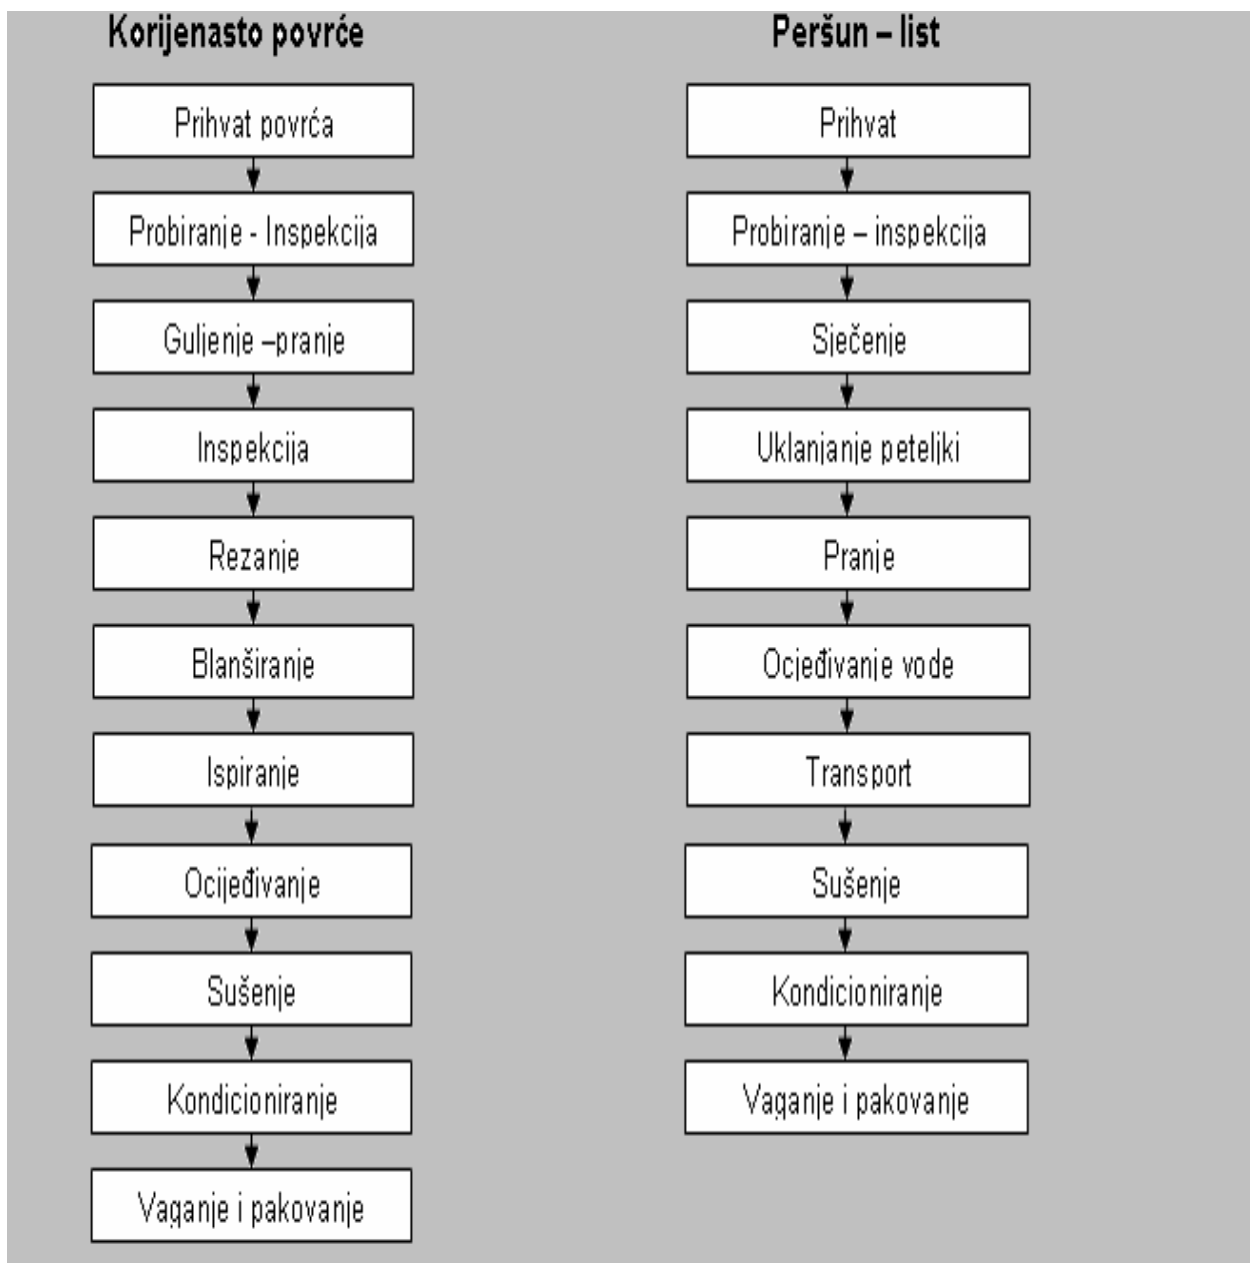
Korijenasto povrće

Prihvat povrća

Probiranje - Inspekcija

Guljenje –pranje

Inspekcija

Rezanje

Blanširanje

Ispiranje

Ocijeđivanje

Sušenje

Kondicioniranje

Vaganje i pakovanje

Peršun – list

Prihvat

Probiranje – inspekcija

Sječenje

Uklanjanje peteljki

Pranje

Ocijeđivanje vode

Transport

Sušenje

Kondicioniranje

Vaganje i pakovanje